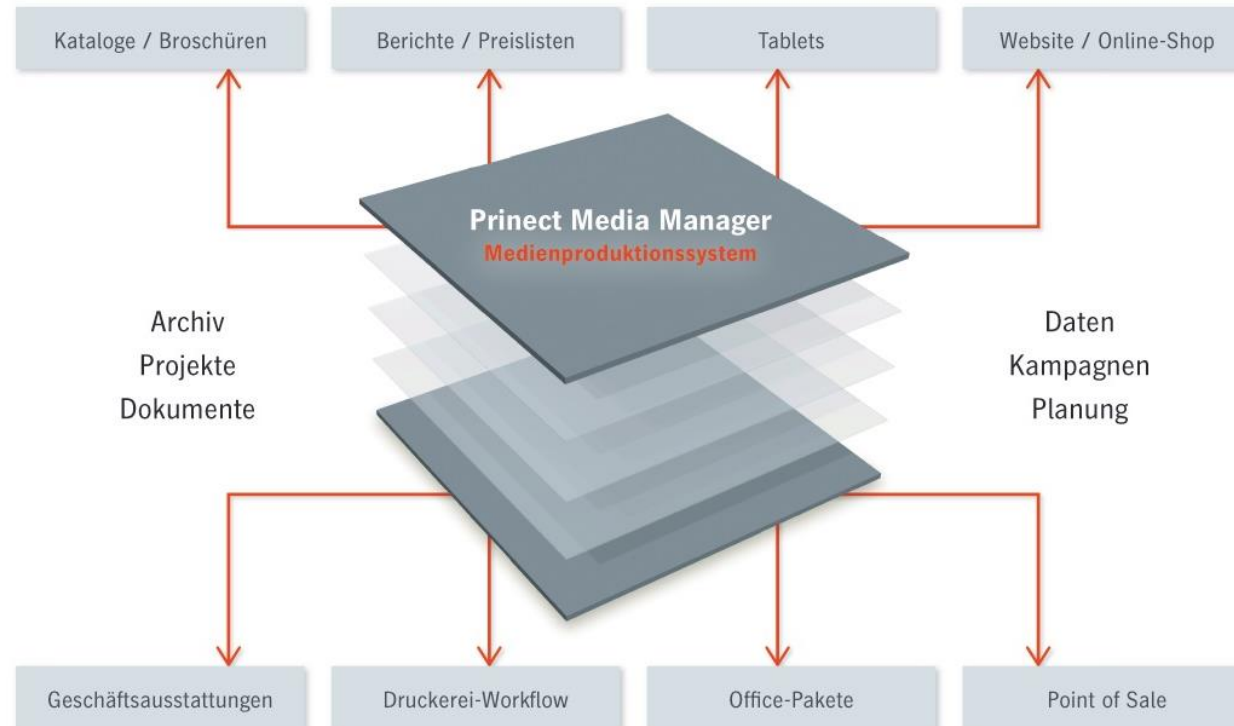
Kataloge / Broschüren

Berichte / Preislisten

Tablets

Website / Online-Shop

Prinect Media Manager
Medienproduktionssystem

Archiv
Projekte
Dokumente

Daten
Kampagnen
Planung

Geschäftsausstattungen

Druckerei-Workflow

Office-Pakete

Point of Sale